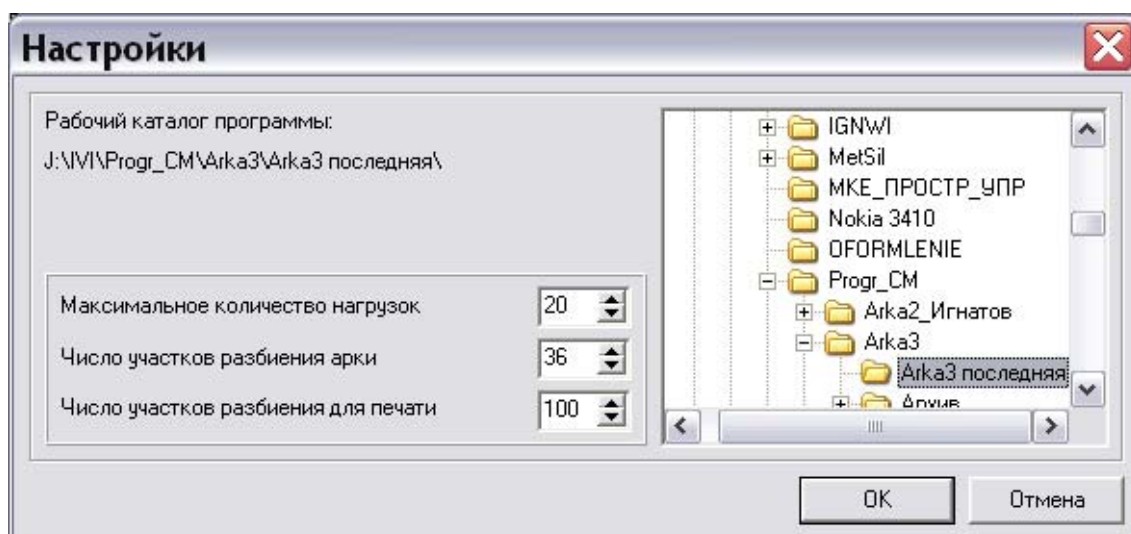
Настройки

Рабочий каталог программы:

J:\IVI\Progr_CM\Arka3\Arka3 последняя\

Максимальное количество нагрузок 20

Число участков разбиения арки 36

Число участков разбиения для печати 100

IGNWI
MetSil
MKE_ПРОСТР_УПР
Nokia 3410
OFORMLENIE
Progr_CM
Arka2_Игнатов
Arka3
Arka3 последняя
Архив

OK
Отмена